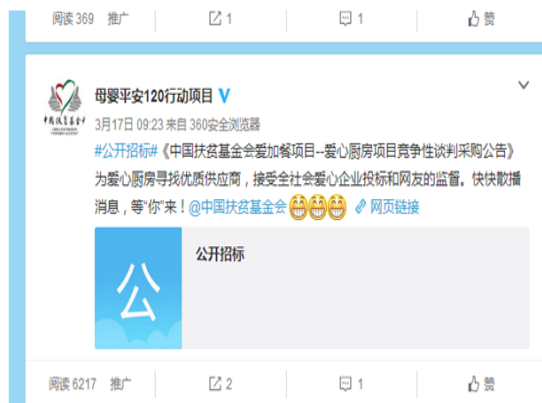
阅读 369 推广 1 1 赞

母婴平安120行动项目

3月17日 09:23 来自 360安全浏览器

#公开招标#《中国扶贫基金会爱加餐项目--爱心厨房项目竞争性谈判采购公告》为爱心厨房寻找优质供应商，接受全社会爱心企业投标和网友的监督。快快散播消息，等"你"来！@中国扶贫基金会 网页链接

公

公开招标

阅读 6217 推广 2 1 赞